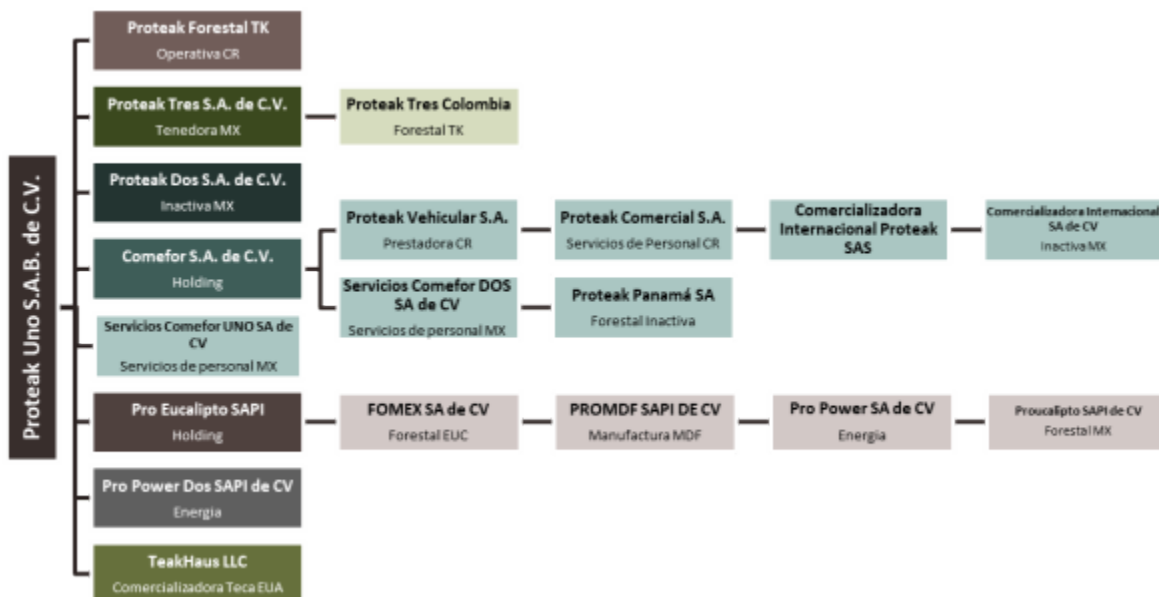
Proteak Uno S.A.B. de C.V.

Proteak Forestal TK
Operativa CR

Proteak Tres S.A. de C.V.
Tenedora MX

Proteak Tres Colombia
Forestal TK

Proteak Dos S.A. de C.V.
Inactiva MX

Comefor S.A. de C.V.
Holding

Proteak Vehicular S.A.
Prestadora CR

Proteak Comercial S.A.
Servicios de Personal CR

Comercializadora Internacional Proteak SAS

Comercializadora Internacional SA de CV
Inactiva MX

Servicios Comefor DOS SA de CV
Servicios de personal MX

Proteak Panamá SA
Forestal Inactiva

Servicios Comefor UNO SA de CV
Servicios de personal MX

Pro Eucalipto SAPI
Holding

FOMEX SA de CV
Forestal EUC

PROMDF SAPI DE CV
Manufactura MDF

Pro Power SA de CV
Energia

Proucalipto SAPI de CV
Forestal MX

Pro Power Dos SAPI de CV
Energia

TeakHaus LLC
Comercializadora Teca EUA